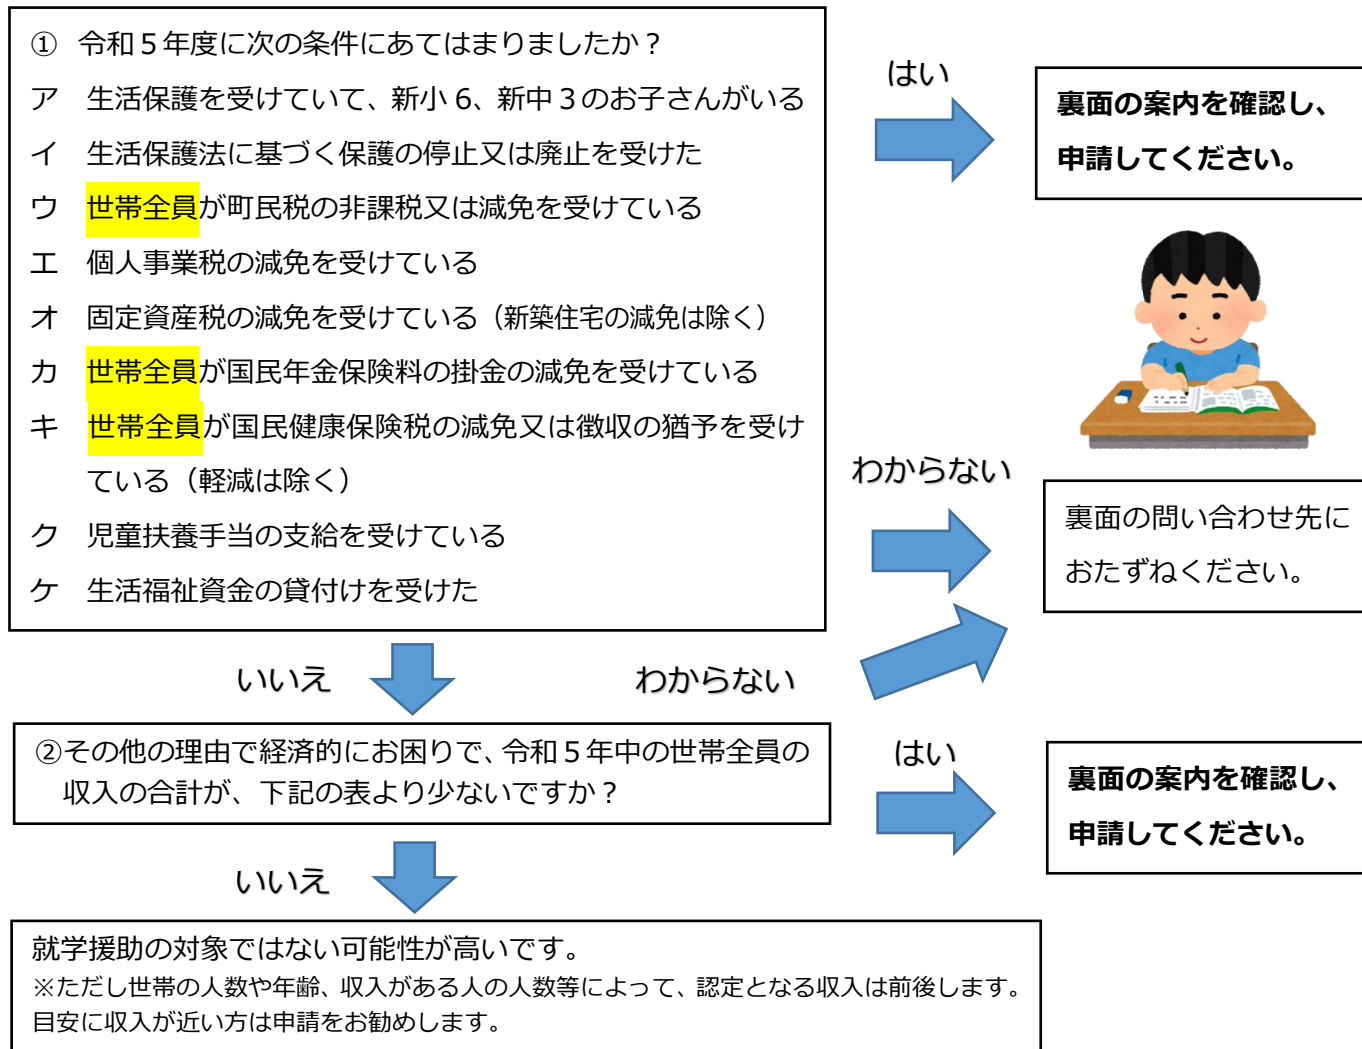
① 令和５年度に次の条件にあてはまりましたか？

ア 生活保護を受けていて、新小６、新中３のお子さんがいる

イ 生活保護法に基づく保護の停止又は廃止を受けた

ウ 世帯全員が町民税の非課税又は減免を受けている

エ 個人事業税の減免を受けている

オ 固定資産税の減免を受けている（新築住宅の減免は除く）

カ 世帯全員が国民年金保険料の掛金の減免を受けている

キ 世帯全員が国民健康保険税の減免又は徴収の猶予を受けている（軽減は除く）

ク 児童扶養手当の支給を受けている

ケ 生活福祉資金の貸付けを受けた

はい

裏面の案内を確認し、申請してください。

わからない

裏面の問い合わせ先におたずねください。

いいえ

わからない

②その他の理由で経済的にお困りで、令和５年中の世帯全員の収入の合計が、下記の表より少ないですか？

はい

裏面の案内を確認し、申請してください。

いいえ

就学援助の対象ではない可能性が高いです。
※ただし世帯の人数や年齢、収入がある人の人数等によって、認定となる収入は前後します。目安に収入が近い方は申請をお勧めします。